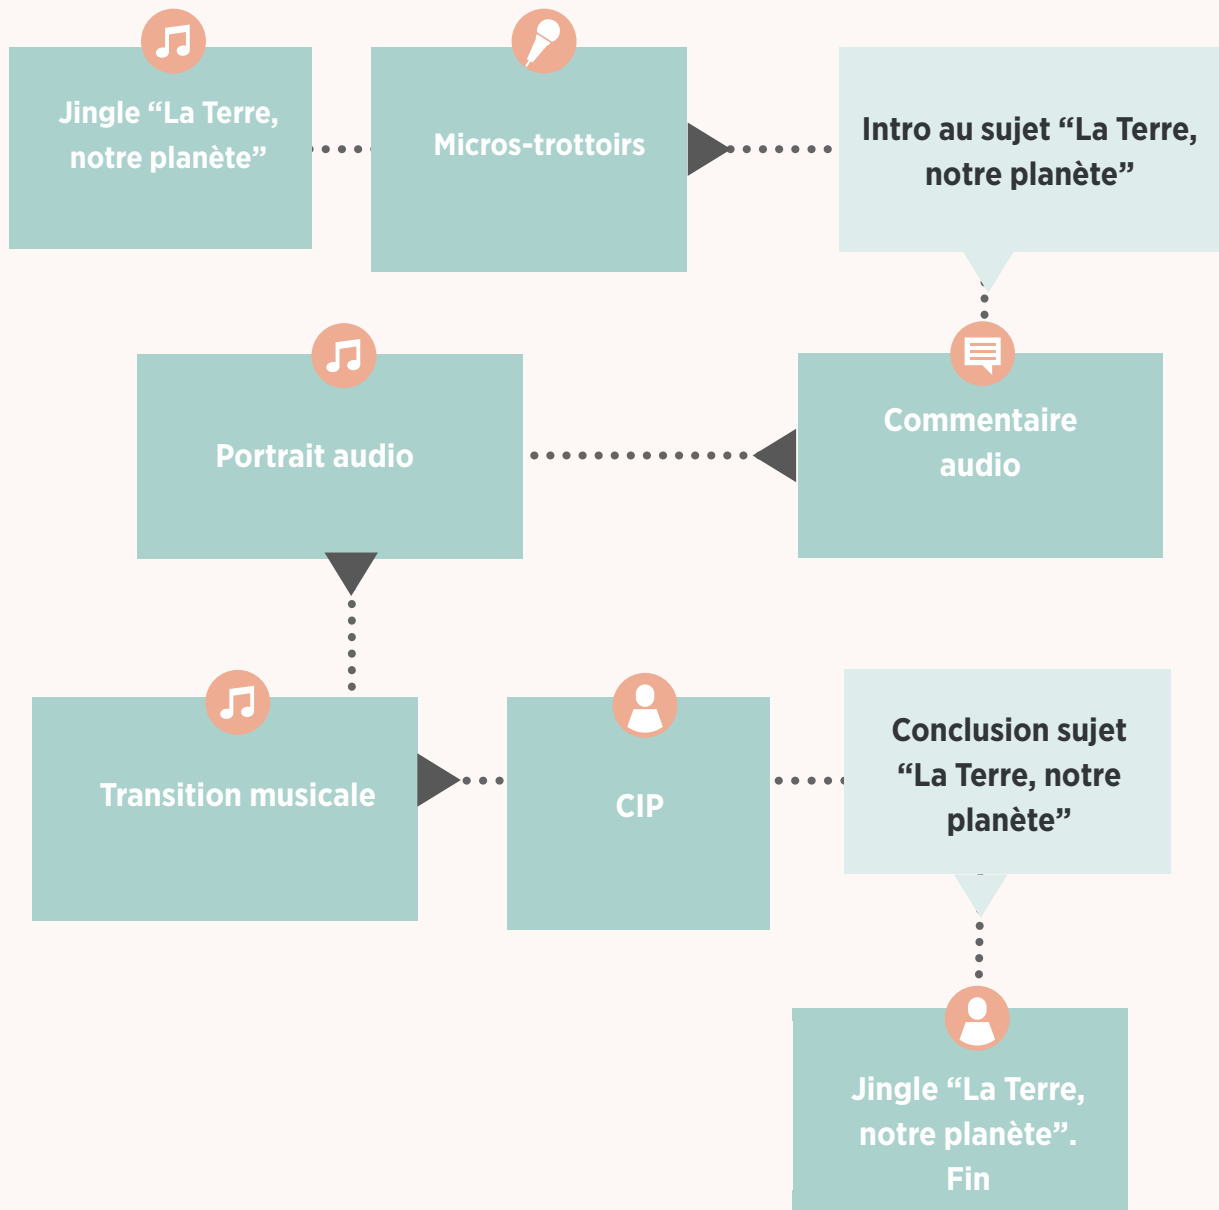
Jingle “La Terre, notre planète”

Micros-trottoirs

Intro au sujet “La Terre, notre planète”

Portrait audio

Commentaire audio

Transition musicale

CIP

Conclusion sujet “La Terre, notre planète”

Jingle “La Terre, notre planète”. Fin